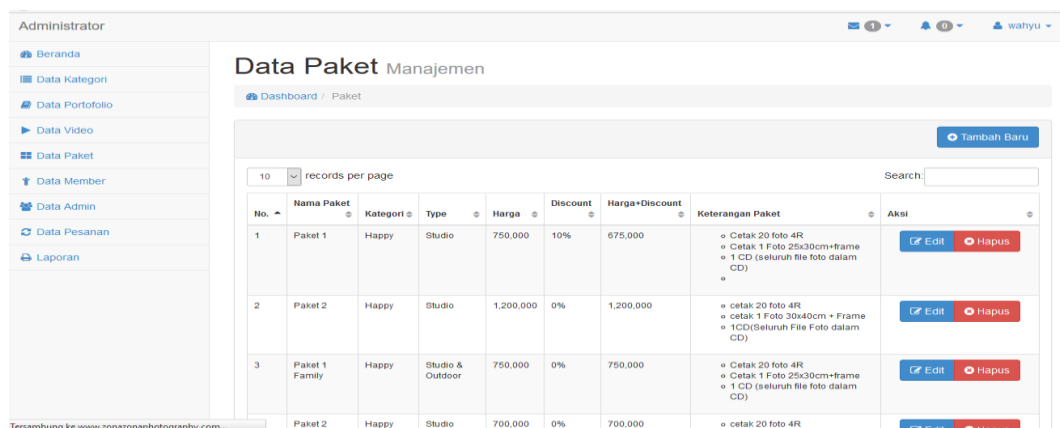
Administrator

1 0 wahyu

Beranda
Data Kategori
Data Portofolio
Data Video
Data Paket
Data Member
Data Admin
Data Pesanan
Laporan

Data Paket Manajemen

Dashboard / Paket

Tambah Baru

10 records per page

Search:

| No. | Nama Paket | Kategori | Type | Harga | Discount | Harga+Discount | Keterangan Paket | Aksi |
|---|---|---|---|---|---|---|---|---|
| 1 | Paket 1 | Happy | Studio | 750,000 | 10% | 675,000 | Cetak 20 foto 4R; Cetak 1 Foto 25x30cm+frame; 1 CD (seluruh file foto dalam CD) | Edit Hapus |
| 2 | Paket 2 | Happy | Studio | 1,200,000 | 0% | 1,200,000 | cetak 20 foto 4R; cetak 1 Foto 30x40cm + Frame; 1CD(Seluruh File Foto dalam CD) | Edit Hapus |
| 3 | Paket 1 Family | Happy | Studio & Outdoor | 750,000 | 0% | 750,000 | Cetak 20 foto 4R; Cetak 1 Foto 25x30cm+frame; 1 CD (seluruh file foto dalam CD) | Edit Hapus |
| | Paket 2 | Happy | Studio | 700,000 | 0% | 700,000 | cetak 20 foto 4R | |

Tersambung ke www.zonazonaphotography.com...